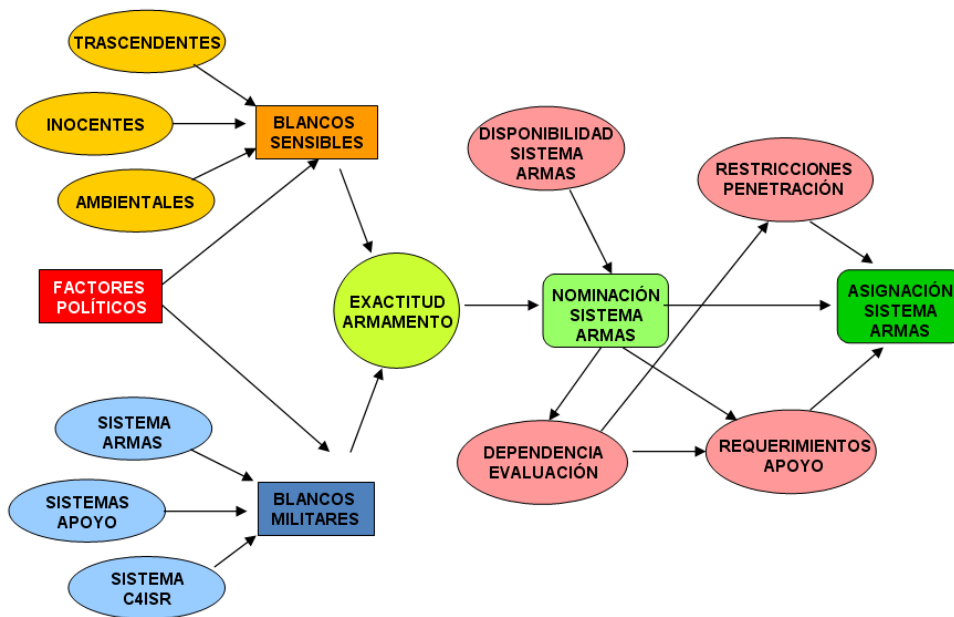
TRASCENDENTES

INOCENTES

AMBIENTALES

BLANCOS SENSIBLES

FACTORES POLÍTICOS

EXACTITUD ARMAMENTO

SISTEMA ARMAS

SISTEMAS APOYO

SISTEMA C4ISR

BLANCOS MILITARES

DISPONIBILIDAD SISTEMA ARMAS

NOMINACIÓN SISTEMA ARMAS

RESTRICCIONES PENETRACIÓN

ASIGNACIÓN SISTEMA ARMAS

DEPENDENCIA EVALUACIÓN

REQUERIMIENTOS APOYO